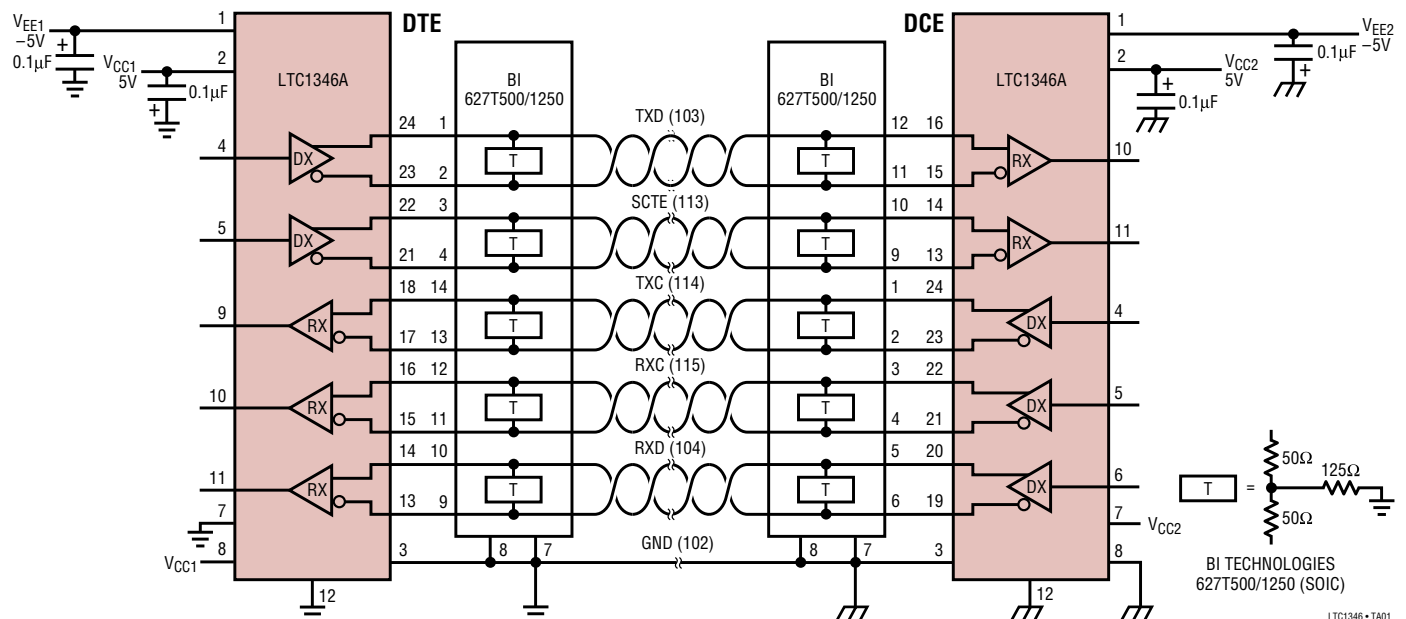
$V_{EE1}$
–5V
0.1µF
1
2
$V_{CC1}$
5V
0.1µF
LTC1346A
4
DX
5
DX
9
RX
10
RX
11
RX
7
8
$V_{CC1}$
12
DTE
24 1
23 2
22 3
21 4
18 14
17 13
16 12
15 11
14 10
13 9
3
BI
627T500/1250
T
T
T
T
T
8 7
TXD (103)
SCTE (113)
TXC (114)
RXC (115)
RXD (104)
GND (102)
BI
627T500/1250
T
T
T
T
T
8 7
DCE
12 16
11 15
10 14
9 13
1 24
2 23
3 22
4 21
5 20
6 19
3
LTC1346A
RX
10
RX
11
DX
4
DX
5
DX
6
7
$V_{CC2}$
8
12
1
2
$V_{EE2}$
–5V
0.1µF
$V_{CC2}$
5V
0.1µF
T
=
50Ω
125Ω
50Ω
BI TECHNOLOGIES
627T500/1250 (SOIC)
LTC1346 • TA01